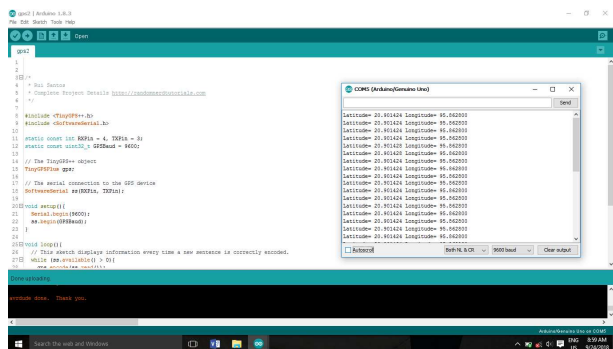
gps2 | Arduino 1.8.3
File Edit Sketch Tools Help

Open

gps2

1
2
3 /*
4 * Rui Santos
5 * Complete Project Details http://randomnerdtutorials.com
6 */
7
8 #include <TinyGPS++.h>
9 #include <SoftwareSerial.h>
10
11 static const int RXPin = 4, TXPin = 3;
12 static const uint32_t GPSBaud = 9600;
13
14 // The TinyGPS++ object
15 TinyGPSPlus gps;
16
17 // The serial connection to the GPS device
18 SoftwareSerial ss(RXPin, TXPin);
19
20 void setup(){
21 Serial.begin(9600);
22 ss.begin(GPSBaud);
23 }
24
25 void loop(){
26 // This sketch displays information every time a new sentence is correctly encoded.
27 while (ss.available() > 0){
28 gps.encode(ss.read());

COM5 (Arduino/Genuino Uno)

Send

Latitude= 20.901424 Longitude= 95.862800
Latitude= 20.901424 Longitude= 95.862800
Latitude= 20.901424 Longitude= 95.862800
Latitude= 20.901424 Longitude= 95.862800
Latitude= 20.901424 Longitude= 95.862800
Latitude= 20.901424 Longitude= 95.862800
Latitude= 20.901424 Longitude= 95.862800
Latitude= 20.901424 Longitude= 95.862800
Latitude= 20.901424 Longitude= 95.862800
Latitude= 20.901424 Longitude= 95.862800
Latitude= 20.901424 Longitude= 95.862800
Latitude= 20.901424 Longitude= 95.862800
Latitude= 20.901424 Longitude= 95.862800
Latitude= 20.901424 Longitude= 95.862800
Latitude= 20.901424 Longitude= 95.862800
Latitude= 20.901424 Longitude= 95.862800
Latitude= 20.901424 Longitude= 95.862800
Latitude= 20.901424 Longitude= 95.862800

Autoscroll   Both NL & CR   9600 baud   Clear output

Done uploading.

avrdude done. Thank you.

Arduino/Genuino Uno on COM5

Search the web and Windows

ENG US 8:59 AM 9/24/2018